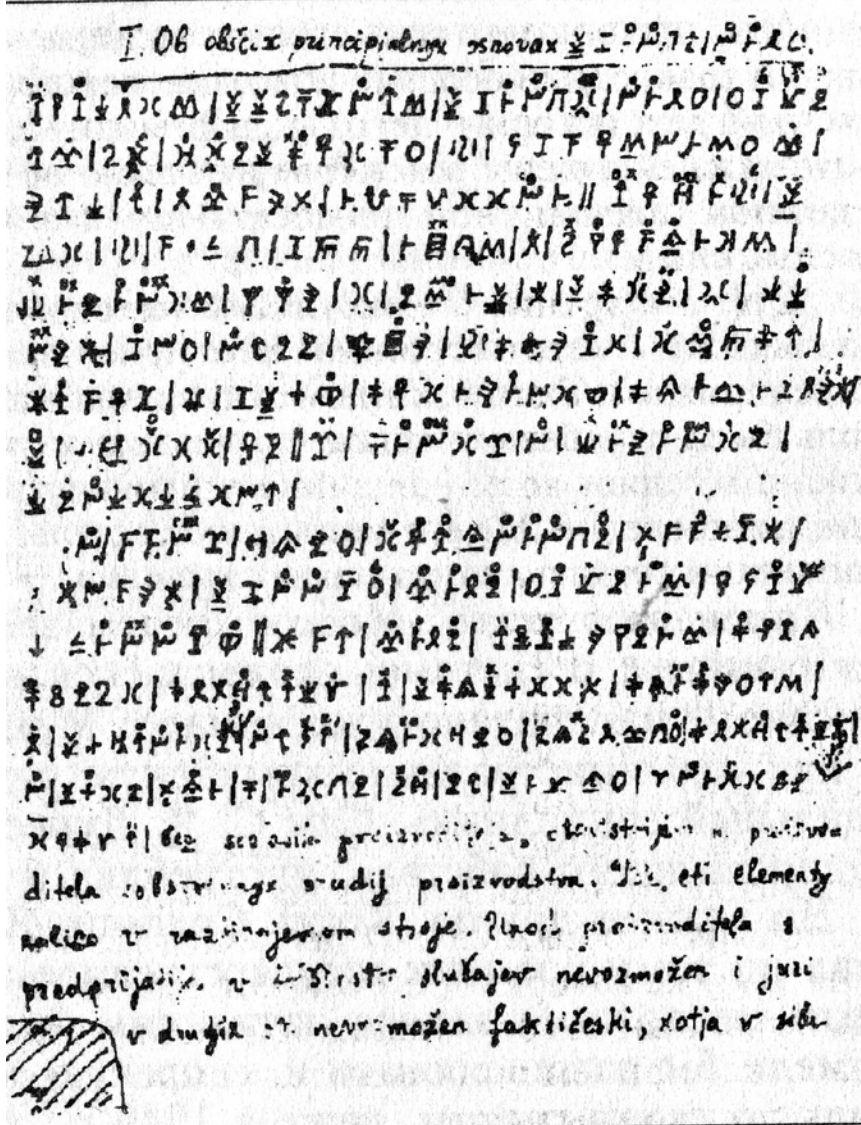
I. Ob obščix principialnyx osnovax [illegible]

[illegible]

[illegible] bez sočetanija proizvoditelja, ot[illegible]stvija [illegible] proizvoditela sobstvennyx orudij proizvodstva. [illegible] eti elementy nalico v razvitnajemom stroje. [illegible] proizvoditela s predprijatijem v bol'šinstve slučajev nevozmožen i jesli v drugix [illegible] nevozmožen faktičeski, xotja v sebe